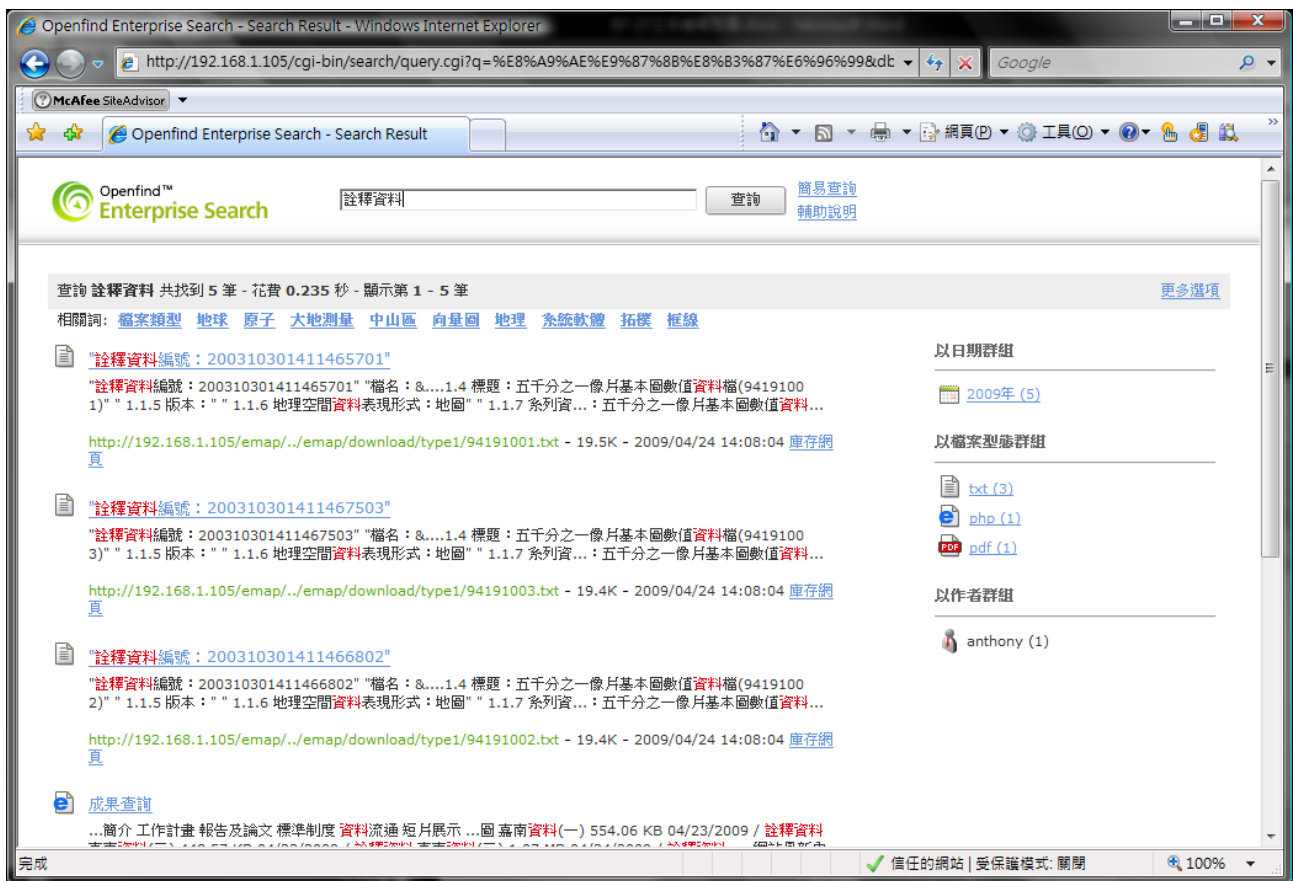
Openfind Enterprise Search - Search Result - Windows Internet Explorer

http://192.168.1.105/cgi-bin/search/query.cgi?q=%E8%A9%AE%E9%87%8B%E8%B3%87%E6%96%99&dt

Google

McAfee SiteAdvisor

Openfind Enterprise Search - Search Result

網頁(P) 工具(O)

Openfind™ Enterprise Search

詮釋資料

查詢

簡易查詢
輔助說明

查詢 詮釋資料 共找到 5 筆 - 花費 0.235 秒 - 顯示第 1 - 5 筆

更多選項

相關詞: 檔案類型 地球 原子 大地測量 中山區 向量圖 地理 系統軟體 拓樸 框線

"詮釋資料編號：200310301411465701"

"詮釋資料編號：200310301411465701" "檔名：&....1.4 標題：五千分之一像片基本圖數值資料檔(94191001)" " 1.1.5 版本：" " 1.1.6 地理空間資料表現形式：地圖" " 1.1.7 系列資...：五千分之一像片基本圖數值資料...

http://192.168.1.105/emap/../emap/download/type1/94191001.txt - 19.5K - 2009/04/24 14:08:04 庫存網頁

"詮釋資料編號：200310301411467503"

"詮釋資料編號：200310301411467503" "檔名：&....1.4 標題：五千分之一像片基本圖數值資料檔(94191003)" " 1.1.5 版本：" " 1.1.6 地理空間資料表現形式：地圖" " 1.1.7 系列資...：五千分之一像片基本圖數值資料...

http://192.168.1.105/emap/../emap/download/type1/94191003.txt - 19.4K - 2009/04/24 14:08:04 庫存網頁

"詮釋資料編號：200310301411466802"

"詮釋資料編號：200310301411466802" "檔名：&....1.4 標題：五千分之一像片基本圖數值資料檔(94191002)" " 1.1.5 版本：" " 1.1.6 地理空間資料表現形式：地圖" " 1.1.7 系列資...：五千分之一像片基本圖數值資料...

http://192.168.1.105/emap/../emap/download/type1/94191002.txt - 19.4K - 2009/04/24 14:08:04 庫存網頁

成果查詢

...簡介 工作計畫 報告及論文 標準制度 資料流通 短片展示 ...圖 嘉南資料(一) 554.06 KB 04/23/2009 / 詮釋資料 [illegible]

以日期群組

2009年 (5)

以檔案型態群組

txt (3)
php (1)
pdf (1)

以作者群組

anthony (1)

完成

信任的網站 | 受保護模式: 關閉

100%